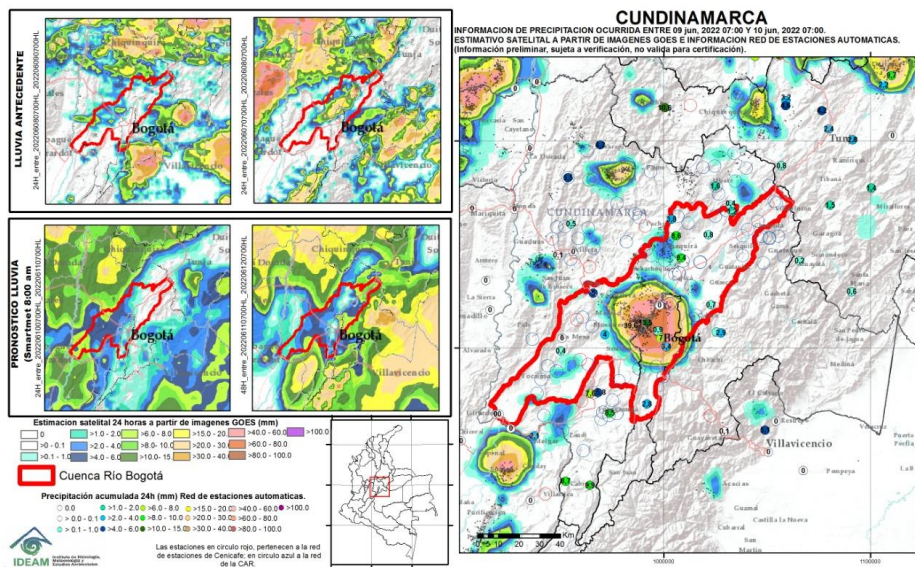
LLUVIA ANTECEDENTE

24H_entre_2022060807OOHL_2022060907OOHL

Bogotá

Villavicencio

24H_entre_2022060707OOHL_2022060807OOHL

Bogotá

PRONOSTICO LLUVIA (Smartmet 8:00 am

24H_entre_2022061007OOHL_2022061107OOHL

Bogotá

48H_entre_2022061107OOHL_2022061207OOHL

Bogotá

Villavicencio

Estimacion satelital 24 horas a partir de imagenes GOES (mm)

| 0 | >1.0 - 2.0 | >6.0 - 8.0 | >15.0 - 20.0 | >40.0 - 60.0 | >100.0 |
|---|---|---|---|---|---|
| >0 - 0.1 | >2.0 - 4.0 | >8.0 - 10.0 | >20.0 - 30.0 | >60.0 - 80.0 | |
| >0.1 - 1.0 | >4.0 - 6.0 | >10.0 - 15.0 | >30.0 - 40.0 | >80.0 - 100.0 | |

Cuenca Río Bogotá

Precipitación acumulada 24h (mm) Red de estaciones automaticas.

| 0.0 | >1.0 - 2.0 | >6.0 - 8.0 | >15.0 - 20.0 | >40.0 - 60.0 | >100.0 |
|---|---|---|---|---|---|
| >0.0 - 0.1 | >2.0 - 4.0 | >8.0 - 10.0 | >20.0 - 30.0 | >60.0 - 80.0 | |
| >0.1 - 1.0 | >4.0 - 6.0 | >10.0 - 15.0 | >30.0 - 40.0 | >80.0 - 100.0 | |

IDEAM Instituto de Hidrología, Meteorología y Estudios Ambientales

Las estaciones en circulo rojo, pertenecen a la red de estaciones de Cenicafe; en circulo azul a la red de la CAR.

CUNDINAMARCA

INFORMACION DE PRECIPITACION OCURRIDA ENTRE 09 jun, 2022 07:00 Y 10 jun, 2022 07:00.
ESTIMATIVO SATELITAL A PARTIR DE IMAGENES GOES E INFORMACION RED DE ESTACIONES AUTOMATICAS.
(Información preliminar, sujeta a verificación, no valida para certificación).

CUNDINAMARCA

Bogotá

Villavicencio

Tunja

Chiquinquirá

San Cayetano

Mariquita

Guaduas

La Sierra

Alvarado

Ramiriquí

Tibaná

Garagoa

Guateque

Sesquilé

Pacho

Zipaquirá

Fusagasugá

Girardot

Medina

Puerto Gaitán

Pompeya

Acacías

Guamal

Castilla La Nueva

Cabuyaro

San Martín

0 5 10 20 30 40 Km

1000000

1100000